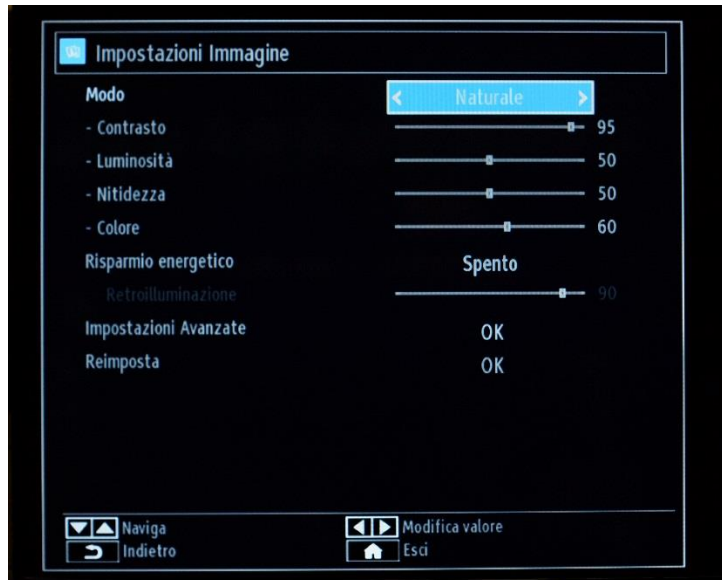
Impostazioni Immagine

Modo Naturale

- Contrasto 95

- Luminosità 50

- Nitidezza 50

- Colore 60

Risparmio energetico Spento

Retroilluminazione 90

Impostazioni Avanzate OK

Reimposta OK

Naviga

Modifica valore

Indietro

Esci